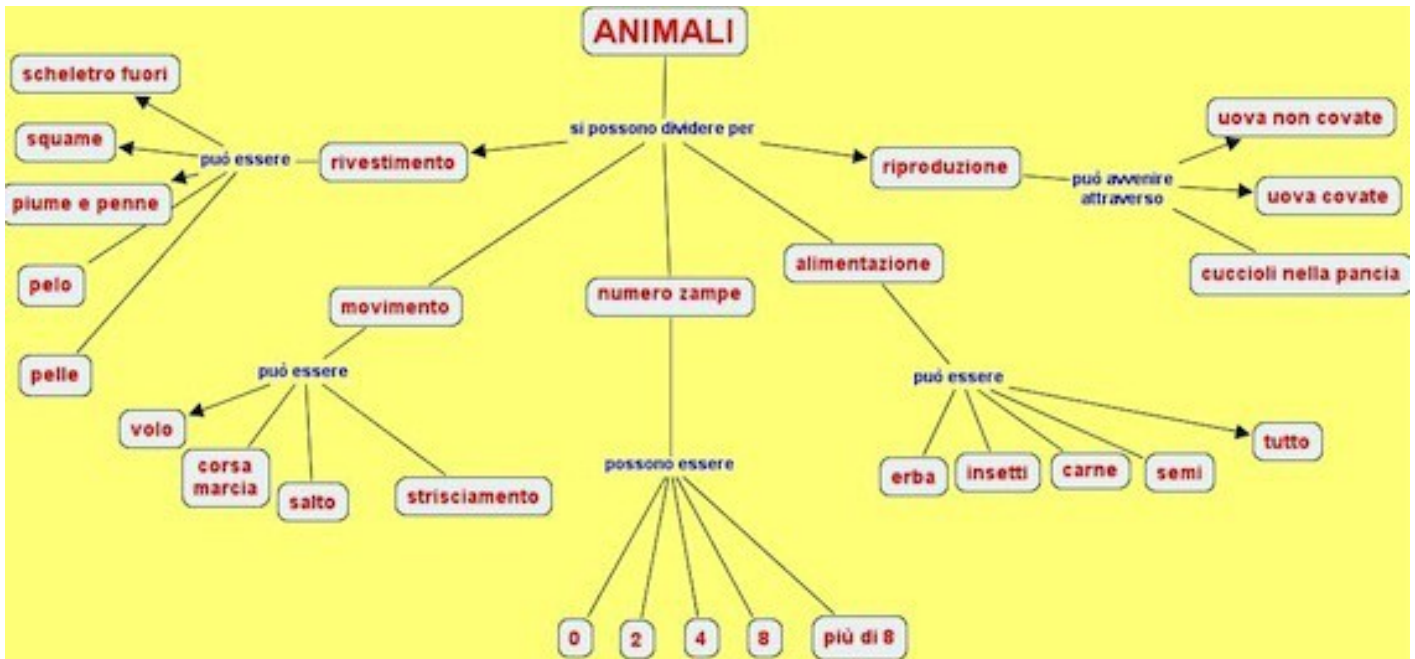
ANIMALI

si possono dividere per

rivestimento

può essere

scheletro fuori

squame

piume e penne

pelo

pelle

riproduzione

può avvenire attraverso

uova non covate

uova covate

cuccioli nella pancia

movimento

può essere

volo

corsa marcia

salto

strisciamento

numero zampe

possono essere

0

2

4

8

più di 8

alimentazione

può essere

erba

insetti

carne

semi

tutto